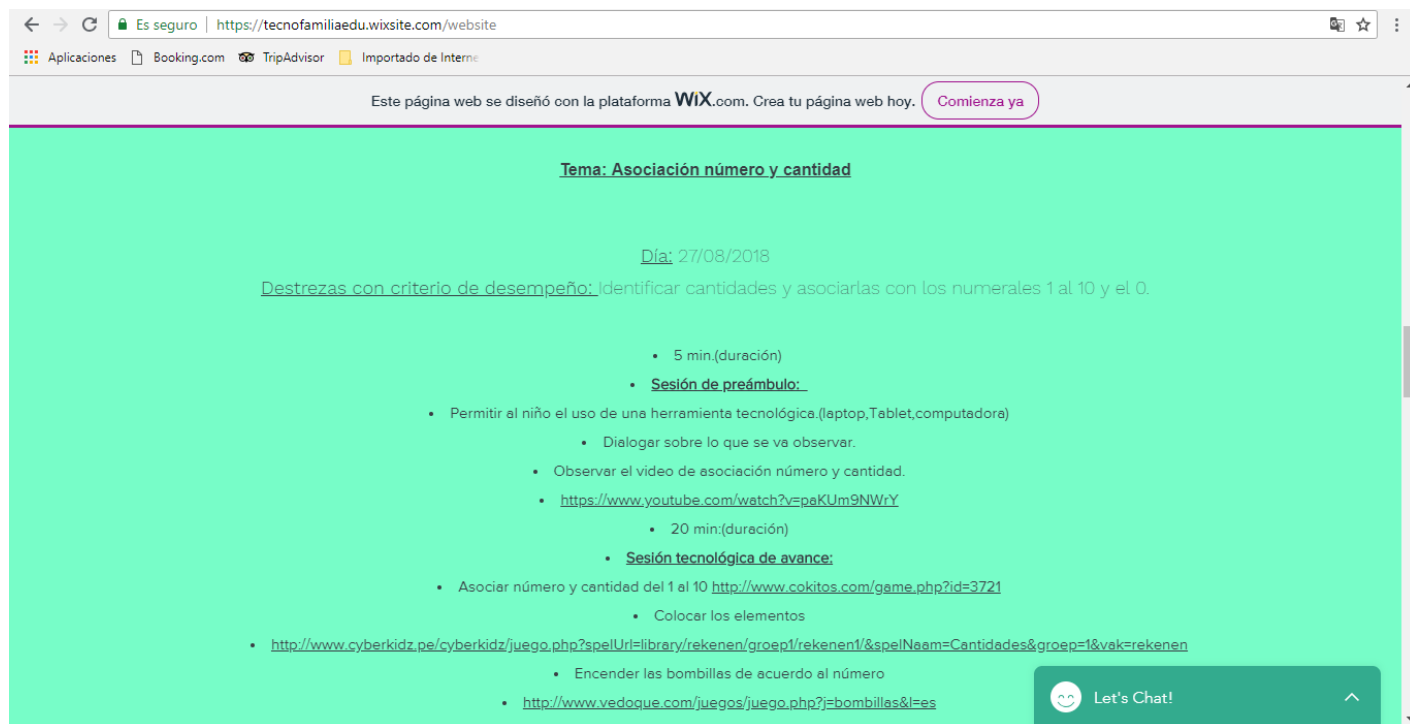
Es seguro | https://tecnofamiliaedu.wixsite.com/website

Aplicaciones Booking.com TripAdvisor Importado de Interne

Este página web se diseñó con la plataforma WiX.com. Crea tu página web hoy. Comienza ya

Tema: Asociación número y cantidad

Día: 27/08/2018

Destrezas con criterio de desempeño: Identificar cantidades y asociarlas con los numerales 1 al 10 y el 0.

- 5 min.(duración)
- Sesión de preámbulo:
- Permitir al niño el uso de una herramienta tecnológica.(laptop,Tablet,computadora)
- Dialogar sobre lo que se va observar.
- Observar el video de asociación número y cantidad.
- https://www.youtube.com/watch?v=paKUm9NWrY
- 20 min:(duración)
- Sesión tecnológica de avance:
- Asociar número y cantidad del 1 al 10 http://www.cokitos.com/game.php?id=3721
- Colocar los elementos
- http://www.cyberkidz.pe/cyberkidz/juego.php?spelUrl=library/rekenen/groep1/rekenen1/&spelNaam=Cantidades&groep=1&vak=rekenen
- Encender las bombillas de acuerdo al número
- http://www.vedoque.com/juegos/juego.php?j=bombillas&l=es

Let's Chat!